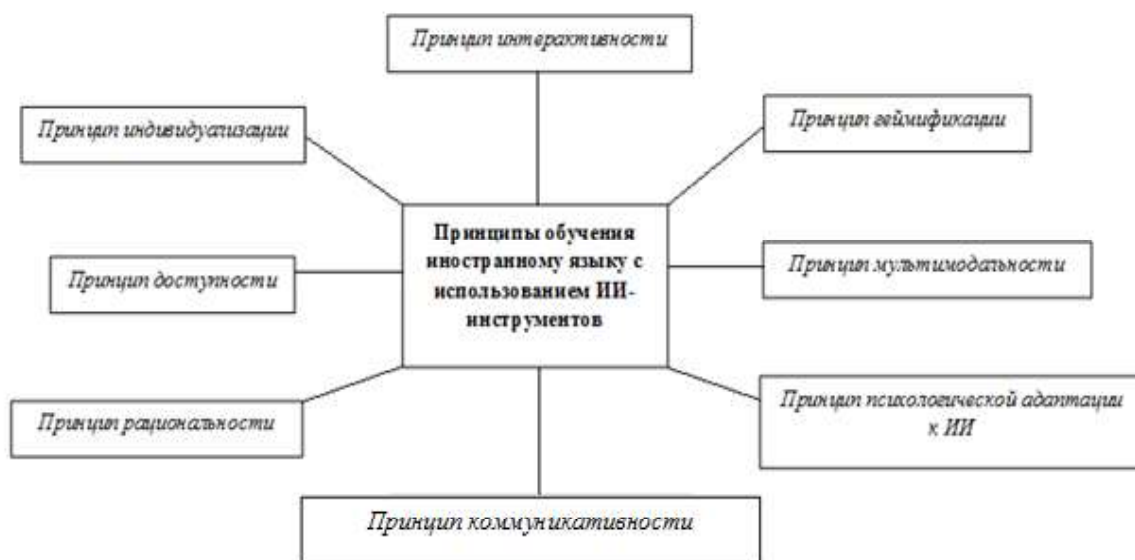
Принцип интерактивности

Принцип индивидуализации

Принцип геймификации

Принципы обучения иностранному языку с использованием ИИ-инструментов

Принцип доступности

Принцип мультимодальности

Принцип рациональности

Принцип психологической адаптации к ИИ

Принцип коммуникативности